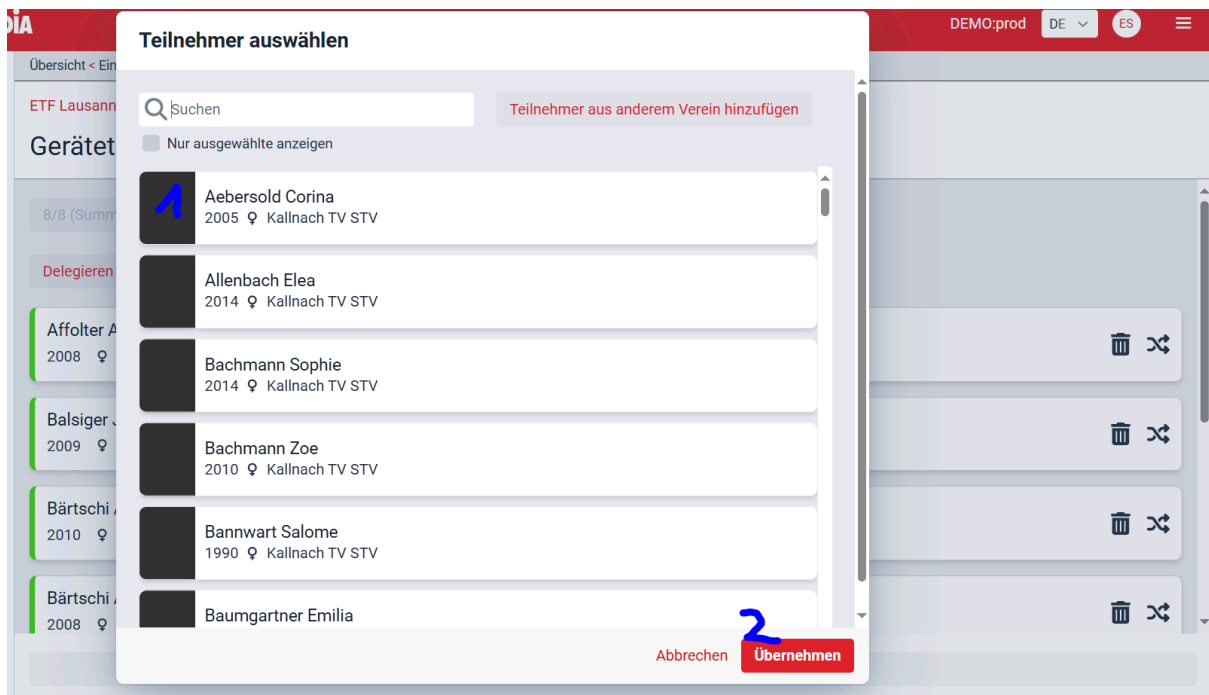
DIA

DEMO:prod DE ES

Übersicht < Ein

ETF Lausann

Gerätet

8/8 (Summ

Delegieren

Affolter A
2008 ♀

Balsiger J
2009 ♀

Bärtschi
2010 ♀

Bärtschi
2008 ♀

Teilnehmer auswählen

Suchen

Teilnehmer aus anderem Verein hinzufügen

Nur ausgewählte anzeigen

1

Aebersold Corina
2005 ♀ Kallnach TV STV

Allenbach Elea
2014 ♀ Kallnach TV STV

Bachmann Sophie
2014 ♀ Kallnach TV STV

Bachmann Zoe
2010 ♀ Kallnach TV STV

Bannwart Salome
1990 ♀ Kallnach TV STV

Baumgartner Emilia

2

Abbrechen Übernehmen